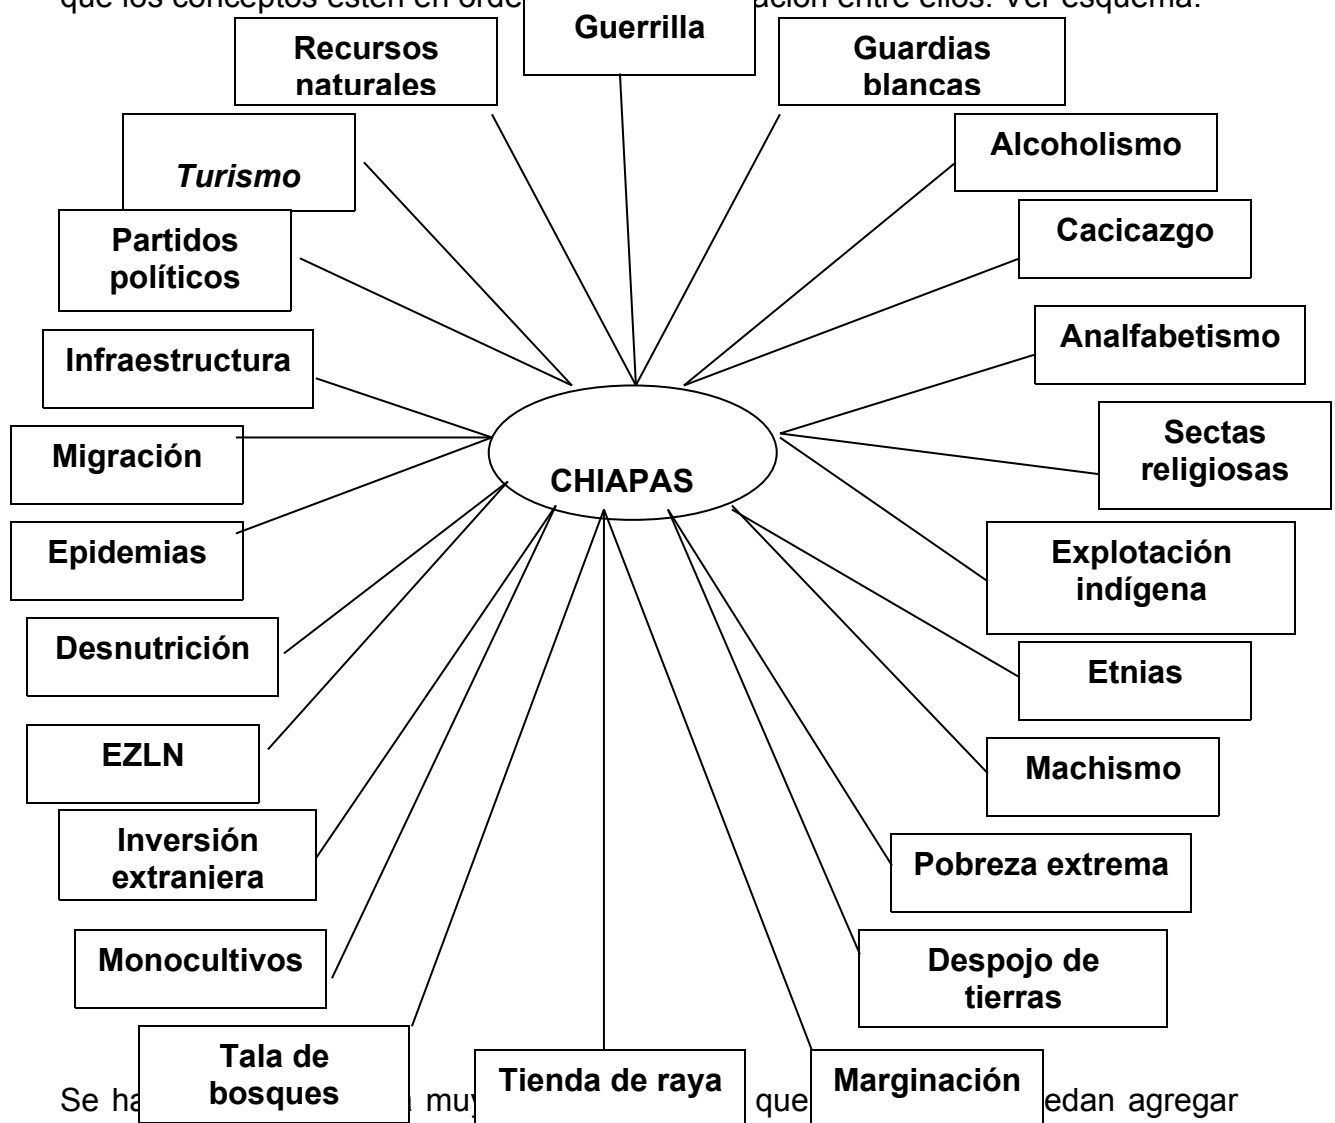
que los conceptos estén en orde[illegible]ación entre ellos. Ver esquema.

Guerrilla

Recursos naturales

Guardias blancas

*Turismo*

Alcoholismo

Partidos políticos

Cacicazgo

Infraestructura

Analfabetismo

Migración

CHIAPAS

Sectas religiosas

Epidemias

Explotación indígena

Desnutrición

Etnias

EZLN

Machismo

Inversión extraniera

Pobreza extrema

Monocultivos

Despojo de tierras

Tala de bosques

Tienda de raya

Marginación

Se ha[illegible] mu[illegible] que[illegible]edan agregar